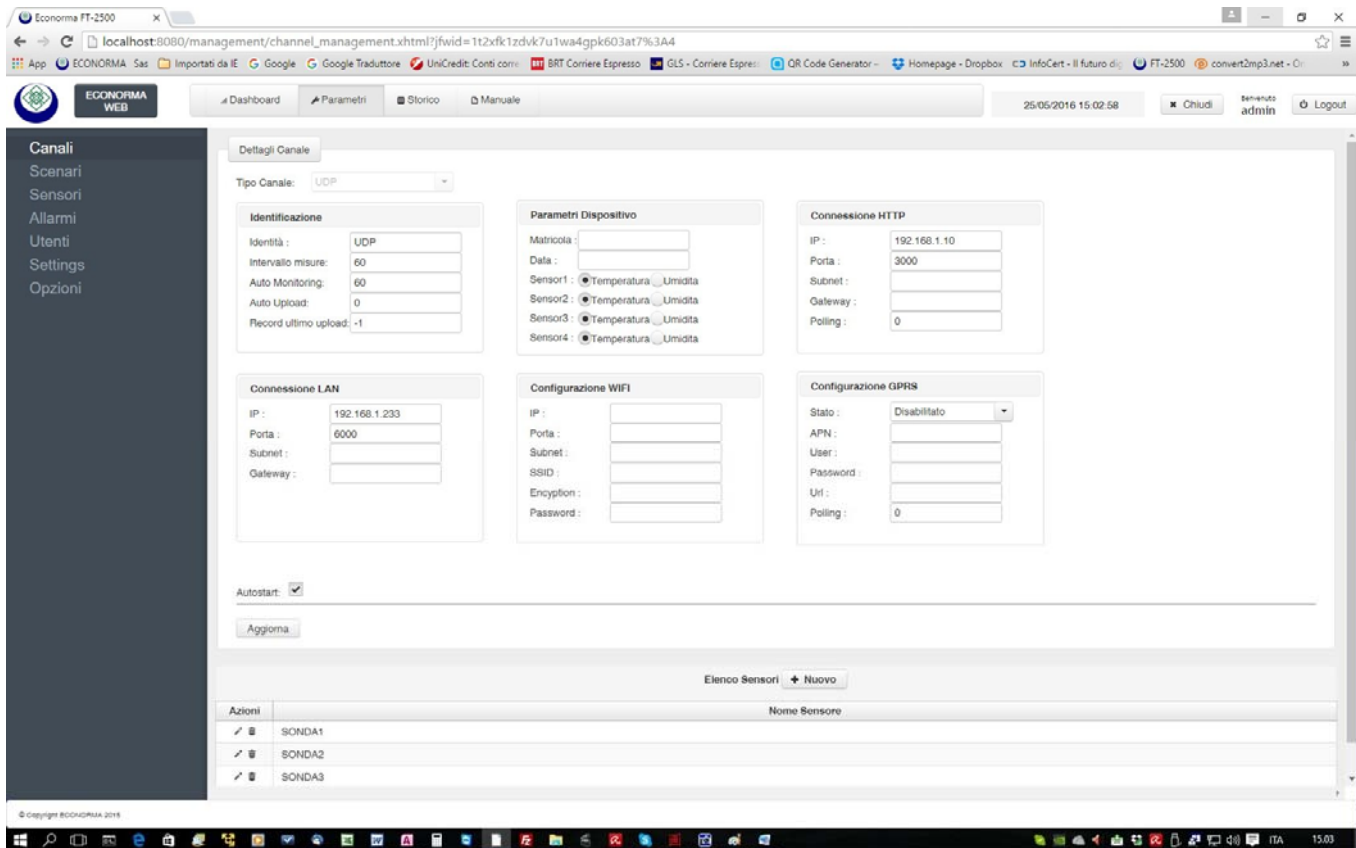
Economa FT-2500 ×

localhost:8080/management/channel_management.xhtml?jfwid=1t2xfk1zdvk7u1wa4gpk603at7%3A4

App ECONORMA Sas Importati da IE Google Google Traduttore UniCredit: Conti corre BRT Corriere Espresso GLS - Corriere Espres QR Code Generator - Homepage - Dropbox InfoCert - Il futuro dig FT-2500 convert2mp3.net - O

ECONORMA WEB

Dashboard Parametri Storico Manuale

25/05/2016 15:02:58 Chiudi Benvenuto admin Logout

Canali
Scenari
Sensori
Allarmi
Utenti
Settings
Opzioni

Dettagli Canale

Tipo Canale: UDP

Identificazione
Identità : UDP
Intervallo misure: 60
Auto Monitoring: 60
Auto Upload: 0
Record ultimo upload: -1

Parametri Dispositivo
Matricola :
Data :
Sensor1 : Temperatura Umidita
Sensor2 : Temperatura Umidita
Sensor3 : Temperatura Umidita
Sensor4 : Temperatura Umidita

Connessione HTTP
IP : 192.168.1.10
Porta : 3000
Subnet :
Gateway :
Polling : 0

Connessione LAN
IP : 192.168.1.233
Porta : 6000
Subnet :
Gateway :

Configurazione WIFI
IP :
Porta :
Subnet :
SSID :
Encyption :
Password :

Configurazione GPRS
Stato : Disabilitato
APN :
User :
Password :
Url :
Polling : 0

Autostart:

Aggiorna

Elenco Sensori + Nuovo

| Azioni | Nome Sensore |
|---|---|
| | SONDA1 |
| | SONDA2 |
| | SONDA3 |

© Copyright ECONORMA 2015

ITA 15:03